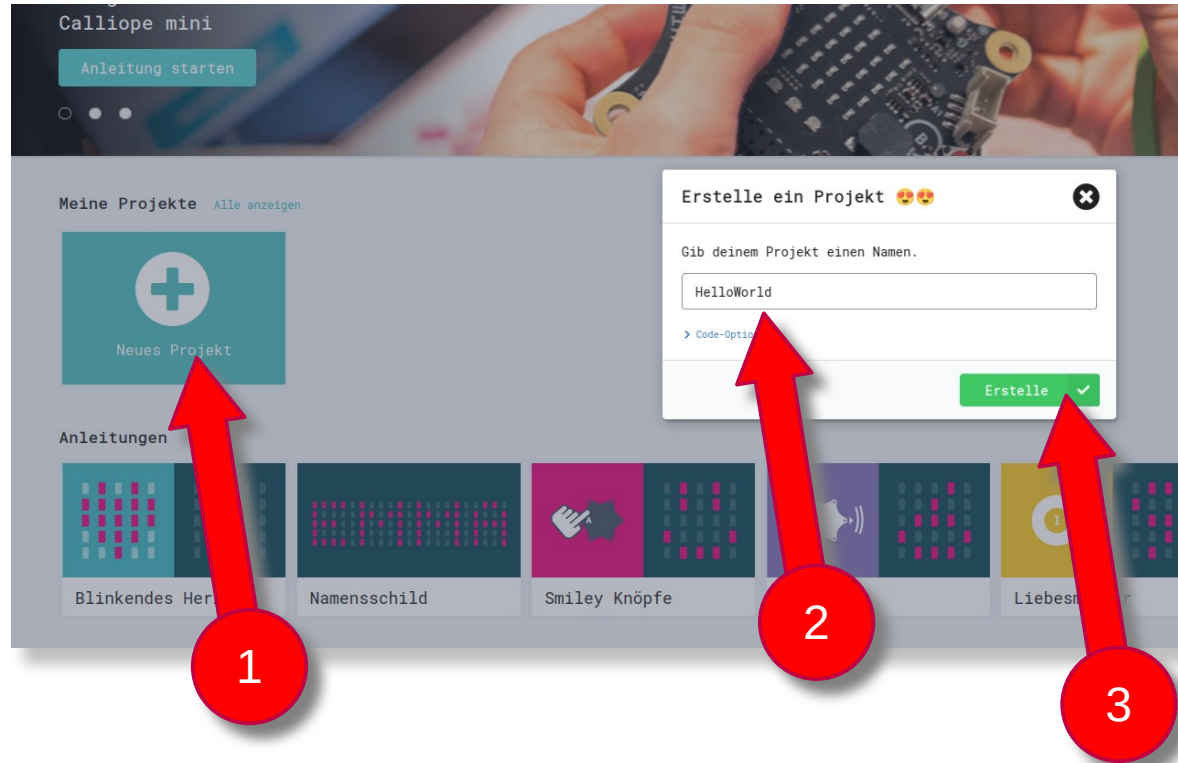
Calliope mini

Anleitung starten

Meine Projekte Alle anzeigen

Neues Projekt

Erstelle ein Projekt 😍😍

Gib deinem Projekt einen Namen.

HelloWorld

Code-Optio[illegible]

Erstelle ✓

Anleitungen

Blinkendes Her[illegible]

Namensschild

Smiley Knöpfe

Liebesm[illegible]r

1

2

3